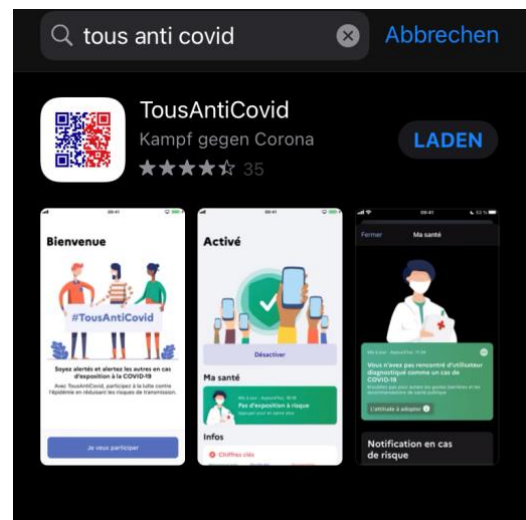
tous anti covid

Abbrechen

TousAntiCovid

Kampf gegen Corona

35

LADEN

09:41

Bienvenue

#TousAntiCovid

Soyez alertés et alertez les autres en cas d'exposition à la COVID-19

Avec TousAntiCovid, participez à la lutte contre l'épidémie en réduisant les risques de transmission.

Je veux participer

09:41

Activé

Désactiver

Ma santé

Pas d'exposition à risque

Infos

Chiffres clés

09:41

Fermer

Ma santé

Vous n'avez pas rencontré d'utilisateur diagnostiqué comme un cas de COVID-19

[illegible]

L'attitude à adopter

Notification en cas de risque